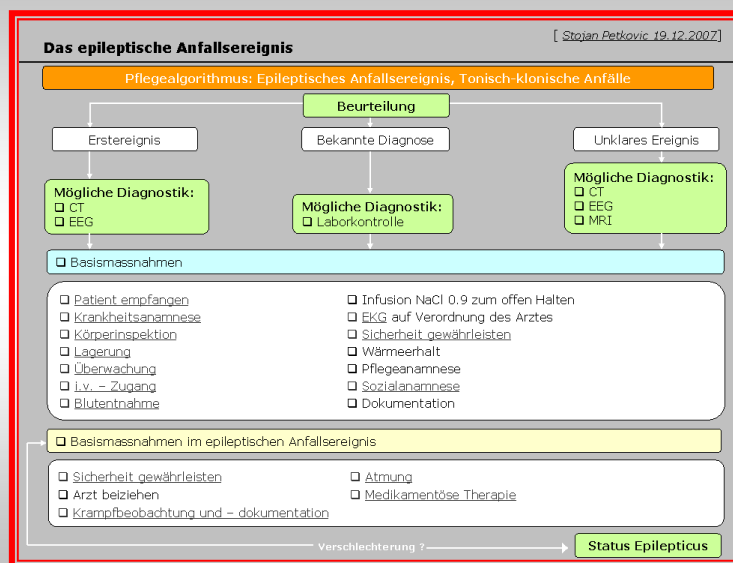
[ Stojan Petkovic 19.12.2007]

Das epileptische Anfallsereignis

Pflegealgorithmus: Epileptisches Anfallsereignis, Tonisch-klonische Anfälle

Beurteilung

Erstereignis

Bekannte Diagnose

Unklares Ereignis

Mögliche Diagnostik:
❑ CT
❑ EEG

Mögliche Diagnostik:
❑ Laborkontrolle

Mögliche Diagnostik:
❑ CT
❑ EEG
❑ MRI

❑ Basismassnahmen

❑ Patient empfangen
❑ Krankheitsanamnese
❑ Körperinspektion
❑ Lagerung
❑ Überwachung
❑ i.v. – Zugang
❑ Blutentnahme

❑ Infusion NaCl 0.9 zum offen Halten
❑ EKG auf Verordnung des Arztes
❑ Sicherheit gewährleisten
❑ Wärmeerhalt
❑ Pflegeanamnese
❑ Sozialanamnese
❑ Dokumentation

❑ Basismassnahmen im epileptischen Anfallsereignis

❑ Sicherheit gewährleisten
❑ Arzt beiziehen
❑ Krampfbeobachtung und – dokumentation

❑ Atmung
❑ Medikamentöse Therapie

Verschlechterung ?

Status Epilepticus